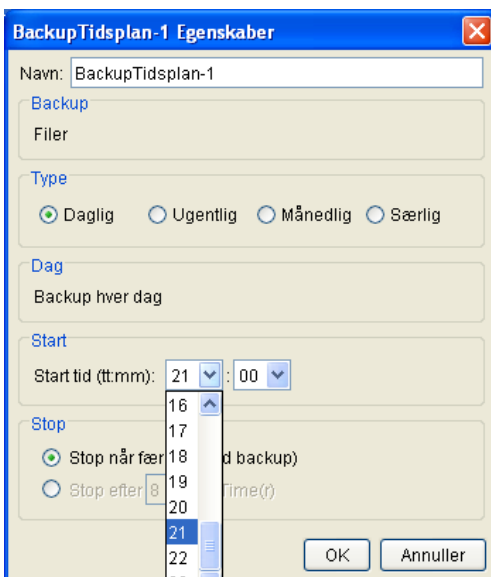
BackupTidsplan-1 Egenskaber

Navn: BackupTidsplan-1

Backup

Filer

Type

Daglig Ugentlig Månedlig Særlig

Dag

Backup hver dag

Start

Start tid (tt:mm): 21 : 00

16
17
18
19
20
21
22

Stop

Stop når fær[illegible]d backup)

Stop efter 8 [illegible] Time(r)

OK Annuller